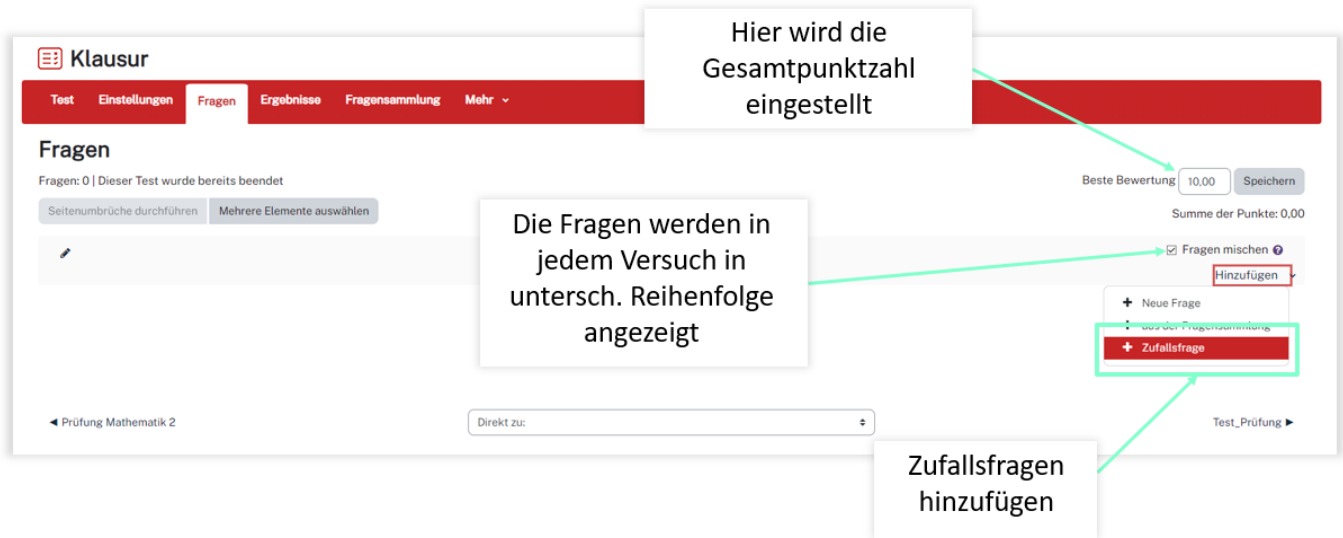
Klausur

Hier wird die Gesamtpunktzahl eingestellt

Test Einstellungen Fragen Ergebnisse Fragensammlung Mehr

Fragen

Fragen: 0 | Dieser Test wurde bereits beendet

Beste Bewertung 10,00 Speichern

Seitenumbrüche durchführen Mehrere Elemente auswählen

Summe der Punkte: 0,00

Die Fragen werden in jedem Versuch in untersch. Reihenfolge angezeigt

Fragen mischen

Hinzufügen

Neue Frage

aus der Fragensammlung

Zufallsfrage

◄ Prüfung Mathematik 2

Direkt zu:

Test_Prüfung ►

Zufallsfragen hinzufügen